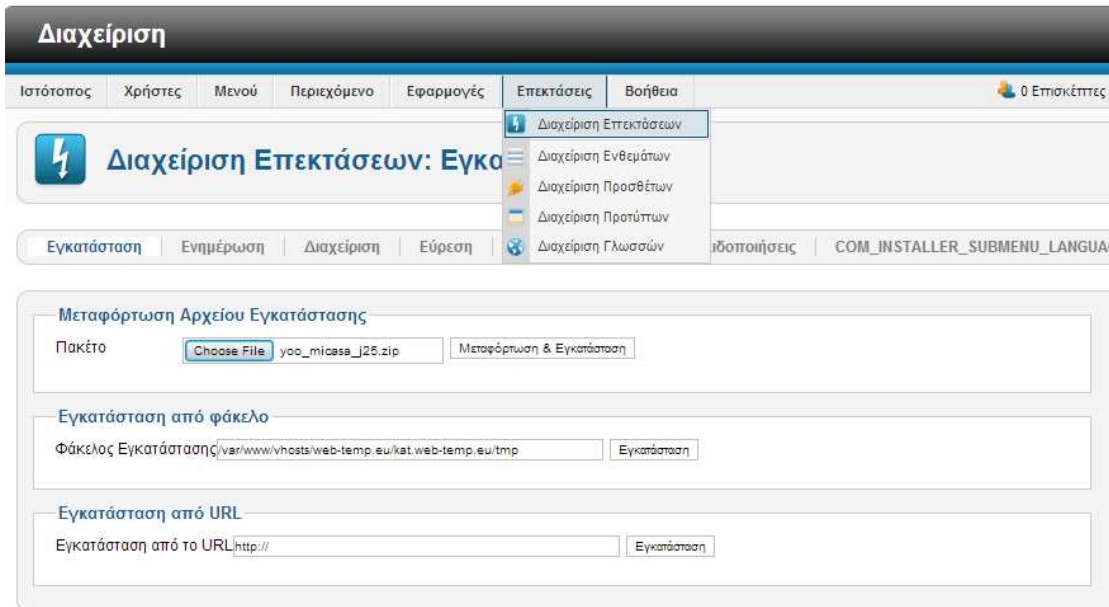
Διαχείριση

Ιστότοπος | Χρήστες | Μενού | Περιεχόμενο | Εφαρμογές | Επεκτάσεις | Βοήθεια

0 Επισκέπτες

Διαχείριση Επεκτάσεων
Διαχείριση Ενθεμάτων
Διαχείριση Προσθέτων
Διαχείριση Προτύπων
Διαχείριση Γλωσσών

Διαχείριση Επεκτάσεων: Εγκα

Εγκατάσταση | Ενημέρωση | Διαχείριση | Εύρεση | ιδοποιήσεις | COM_INSTALLER_SUBMENU_LANGUA

Μεταφόρτωση Αρχείου Εγκατάστασης
Πακέτο Choose File yoo_micasa_j25.zip Μεταφόρτωση & Εγκατάσταση

Εγκατάσταση από φάκελο
Φάκελος Εγκατάστασης /var/www/vhosts/web-temp.eu/kat.web-temp.eu/tmp Εγκατάσταση

Εγκατάσταση από URL
Εγκατάσταση από το URL http:// Εγκατάσταση